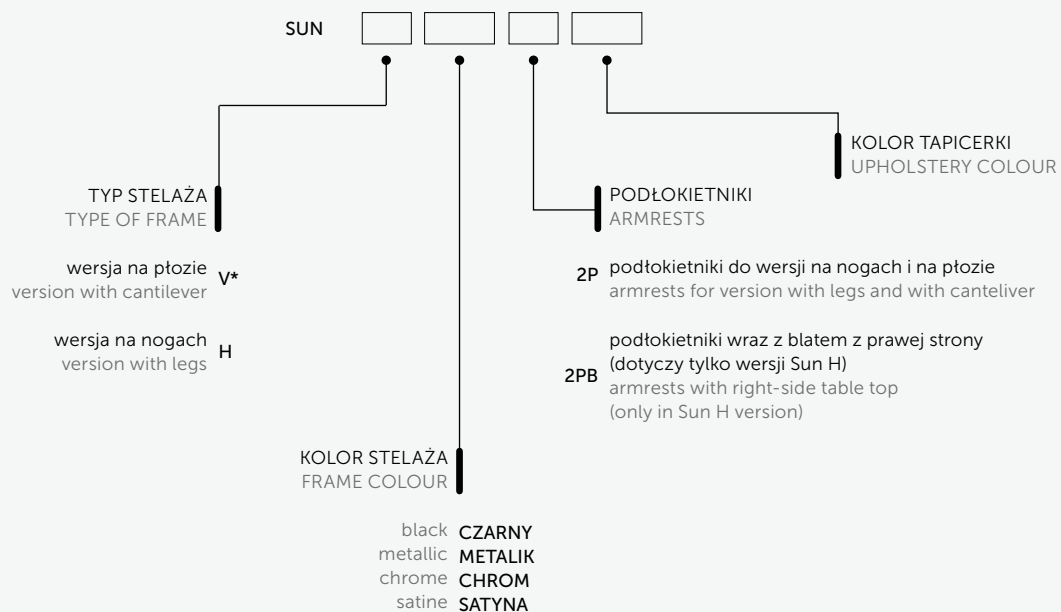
SUN

KOLOR TAPICERKI
UPHOLSTERY COLOUR

TYP STELAŻA
TYPE OF FRAME

PODŁOKIETNIKI
ARMRESTS

wersja na płozie
version with cantilever V*

wersja na nogach
version with legs H

2P podłokietniki do wersji na nogach i na płozie
armrests for version with legs and with canteliver

2PB podłokietniki wraz z blatem z prawej strony (dotyczy tylko wersji Sun H)
armrests with right-side table top (only in Sun H version)

KOLOR STELAŻA
FRAME COLOUR

black CZARNY
metallic METALIK
chrome CHROM
satine SATYNA